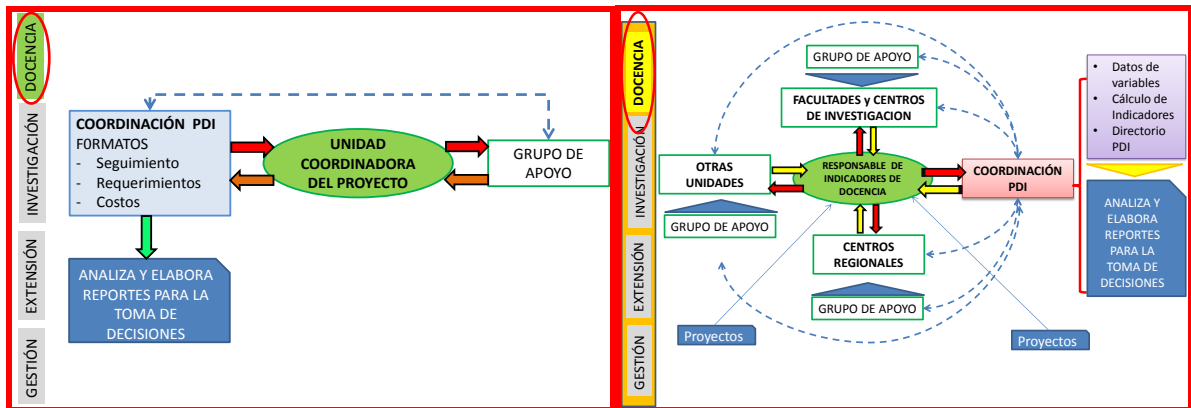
DOCENCIA
INVESTIGACIÓN
EXTENSIÓN
GESTIÓN

COORDINACIÓN PDI
FORMATOS
- Seguimiento
- Requerimientos
- Costos

UNIDAD COORDINADORA DEL PROYECTO

GRUPO DE APOYO

ANALIZA Y ELABORA REPORTES PARA LA TOMA DE DECISIONES

DOCENCIA
INVESTIGACIÓN
EXTENSIÓN
GESTIÓN

GRUPO DE APOYO

FACULTADES y CENTROS DE INVESTIGACION

OTRAS UNIDADES

RESPONSABLE DE INDICADORES DE DOCENCIA

COORDINACIÓN PDI

GRUPO DE APOYO

CENTROS REGIONALES

GRUPO DE APOYO

Proyectos

Proyectos

- Datos de variables
- Cálculo de Indicadores
- Directorio PDI

ANALIZA Y ELABORA REPORTES PARA LA TOMA DE DECISIONES